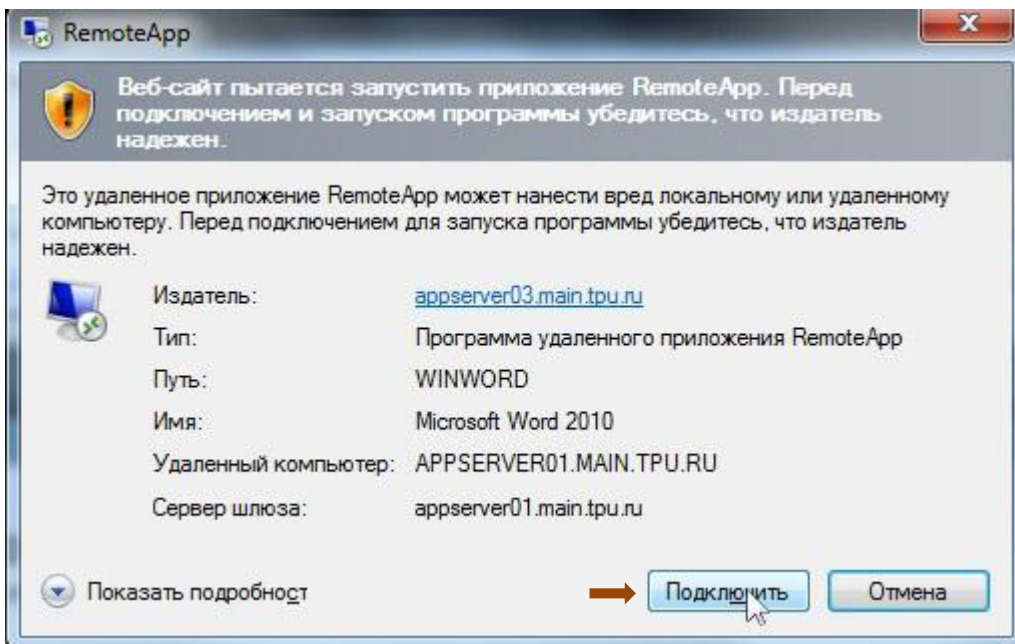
RemoteApp

Веб-сайт пытается запустить приложение RemoteApp. Перед подключением и запуском программы убедитесь, что издатель надежен.

Это удаленное приложение RemoteApp может нанести вред локальному или удаленному компьютеру. Перед подключением для запуска программы убедитесь, что издатель надежен.

| | |
|---|---|
| Издатель: | appserver03.main.tpu.ru |
| Тип: | Программа удаленного приложения RemoteApp |
| Путь: | WINWORD |
| Имя: | Microsoft Word 2010 |
| Удаленный компьютер: | APPSERVER01.MAIN.TPU.RU |
| Сервер шлюза: | appserver01.main.tpu.ru |

Показать подробност

Подключить

Отмена